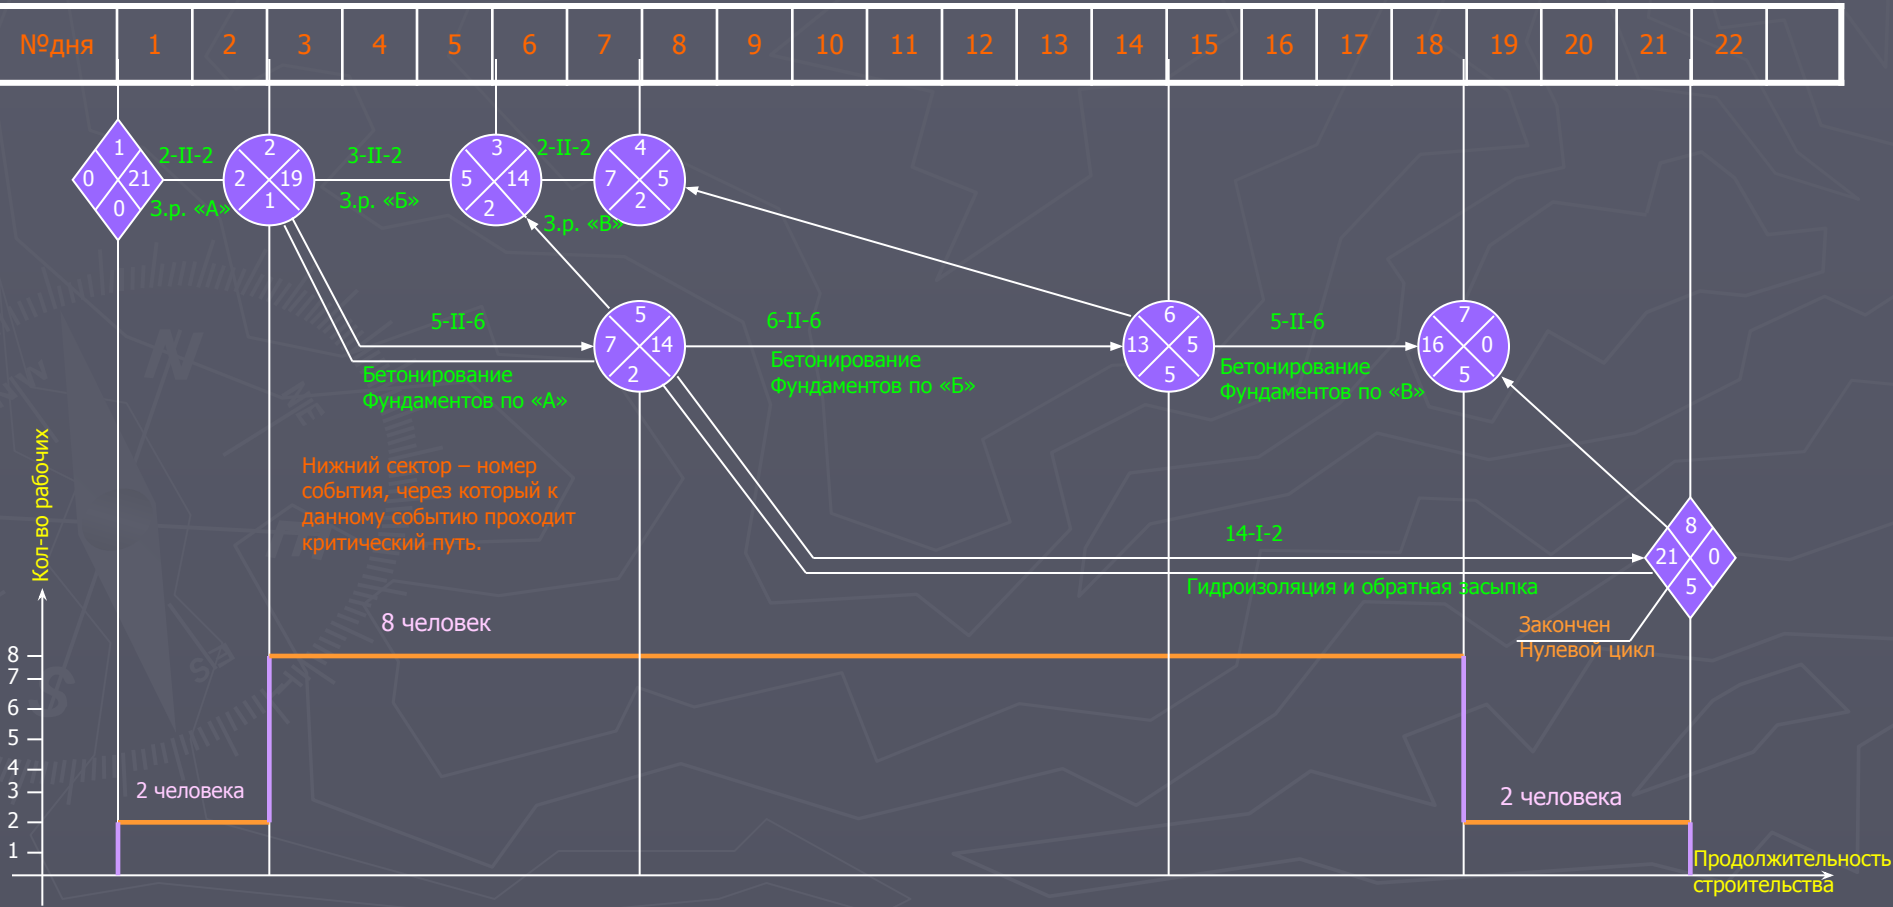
| №дня | 1 | 2 | 3 | 4 | 5 | 6 | 7 | 8 | 9 | 10 | 11 | 12 | 13 | 14 | 15 | 16 | 17 | 18 | 19 | 20 | 21 | 22 |
|---|---|---|---|---|---|---|---|---|---|---|---|---|---|---|---|---|---|---|---|---|---|---|

1
0 21
0

2-II-2
З.р. «А»

2
2 19
1

3-II-2
З.р. «Б»

3
5 14
2

2-II-2
З.р. «В»

4
7 5
2

5-II-6
Бетонирование Фундаментов по «А»

5
7 14
2

6-II-6
Бетонирование Фундаментов по «Б»

6
13 5
5

5-II-6
Бетонирование Фундаментов по «В»

7
16 0
5

Нижний сектор – номер события, через который к данному событию проходит критический путь.

14-I-2
Гидроизоляция и обратная засыпка

8
21 0
5

Закончен Нулевой цикл

Кол-во рабочих

8 человек

8
7
6
5
4
3
2
1

2 человека

2 человека

Продолжительность строительства